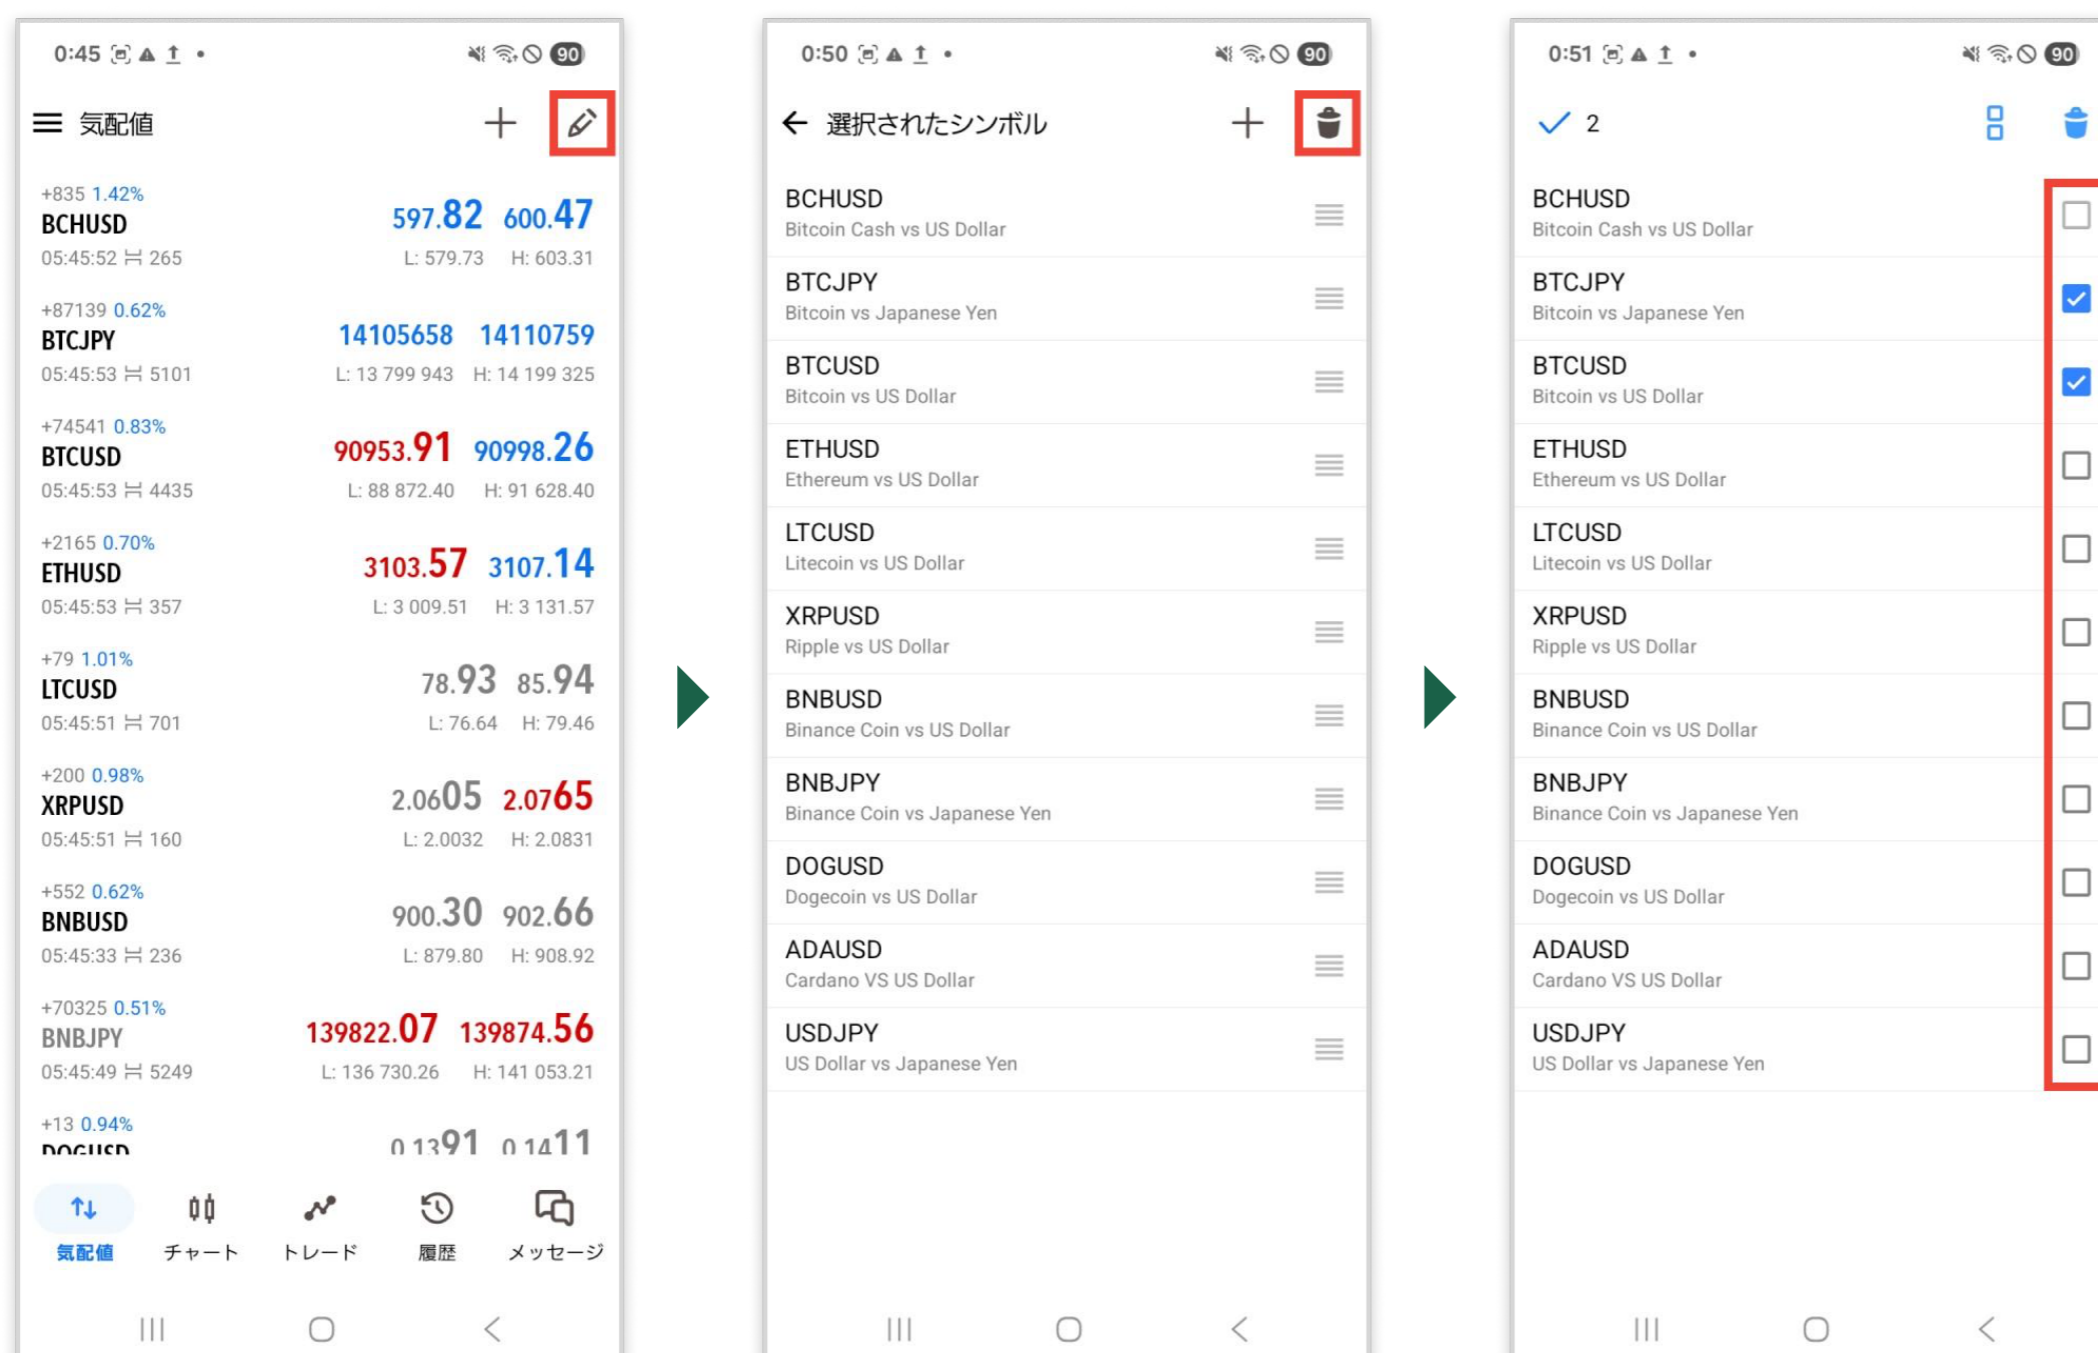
0:45 90

気配値

+835 1.42%
BCHUSD
05:45:52 265
597.82 600.47
L: 579.73 H: 603.31

+87139 0.62%
BTCJPY
05:45:53 5101
14105658 14110759
L: 13 799 943 H: 14 199 325

+74541 0.83%
BTCUSD
05:45:53 4435
90953.91 90998.26
L: 88 872.40 H: 91 628.40

+2165 0.70%
ETHUSD
05:45:53 357
3103.57 3107.14
L: 3 009.51 H: 3 131.57

+79 1.01%
LTCUSD
05:45:51 701
78.93 85.94
L: 76.64 H: 79.46

+200 0.98%
XRPUSD
05:45:51 160
2.0605 2.0765
L: 2.0032 H: 2.0831

+552 0.62%
BNBUSD
05:45:33 236
900.30 902.66
L: 879.80 H: 908.92

+70325 0.51%
BNBJPY
05:45:49 5249
139822.07 139874.56
L: 136 730.26 H: 141 053.21

+13 0.94%
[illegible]
0.1391 0.1411

気配値 チャート トレード 履歴 メッセージ

0:50 90

選択されたシンボル

BCHUSD
Bitcoin Cash vs US Dollar
BTCJPY
Bitcoin vs Japanese Yen
BTCUSD
Bitcoin vs US Dollar
ETHUSD
Ethereum vs US Dollar
LTCUSD
Litecoin vs US Dollar
XRPUSD
Ripple vs US Dollar
BNBUSD
Binance Coin vs US Dollar
BNBJPY
Binance Coin vs Japanese Yen
DOGUSD
Dogecoin vs US Dollar
ADAUSD
Cardano VS US Dollar
USDJPY
US Dollar vs Japanese Yen

0:51 90

2

BCHUSD
Bitcoin Cash vs US Dollar
BTCJPY
Bitcoin vs Japanese Yen
BTCUSD
Bitcoin vs US Dollar
ETHUSD
Ethereum vs US Dollar
LTCUSD
Litecoin vs US Dollar
XRPUSD
Ripple vs US Dollar
BNBUSD
Binance Coin vs US Dollar
BNBJPY
Binance Coin vs Japanese Yen
DOGUSD
Dogecoin vs US Dollar
ADAUSD
Cardano VS US Dollar
USDJPY
US Dollar vs Japanese Yen